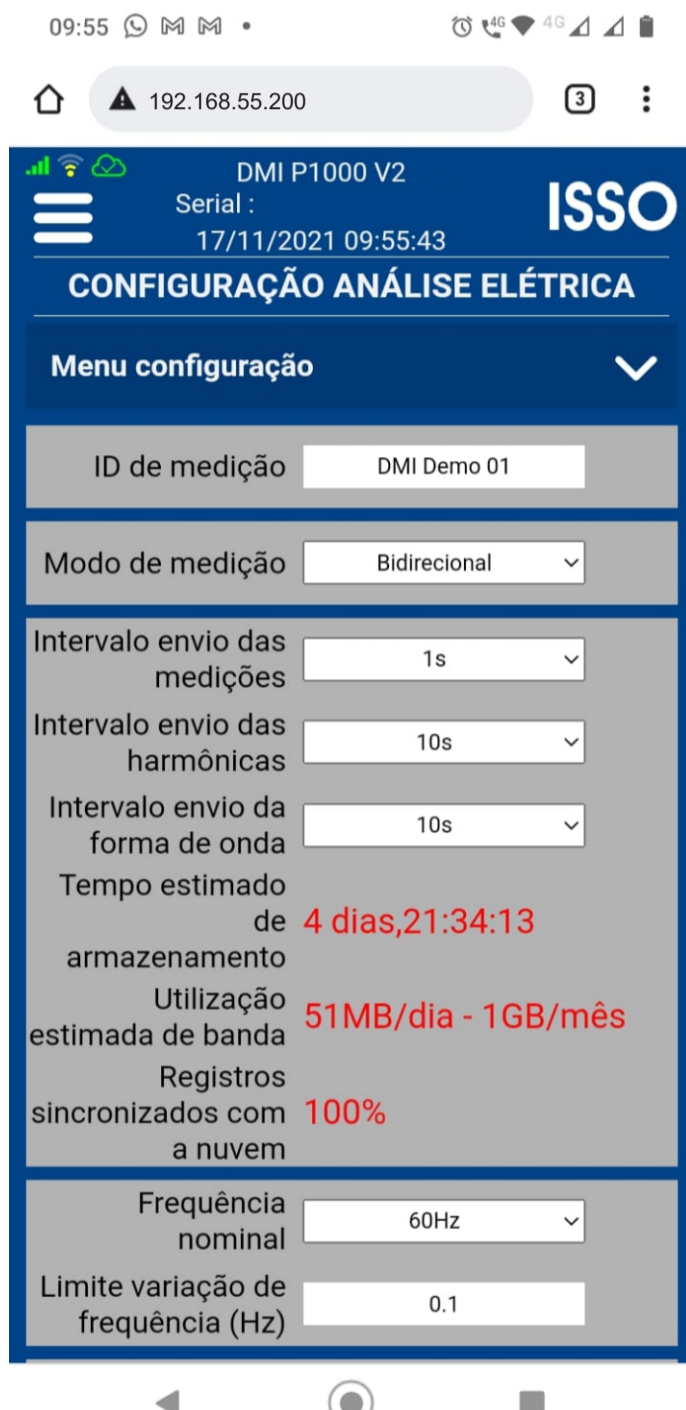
09:55

192.168.55.200

3

DMI P1000 V2
Serial :
17/11/2021 09:55:43

ISSO

CONFIGURAÇÃO ANÁLISE ELÉTRICA

Menu configuração

ID de medição DMI Demo 01

Modo de medição Bidirecional

Intervalo envio das medições 1s

Intervalo envio das harmônicas 10s

Intervalo envio da forma de onda 10s

Tempo estimado de armazenamento 4 dias,21:34:13

Utilização estimada de banda 51MB/dia - 1GB/mês

Registros sincronizados com a nuvem 100%

Frequência nominal 60Hz

Limite variação de frequência (Hz) 0.1